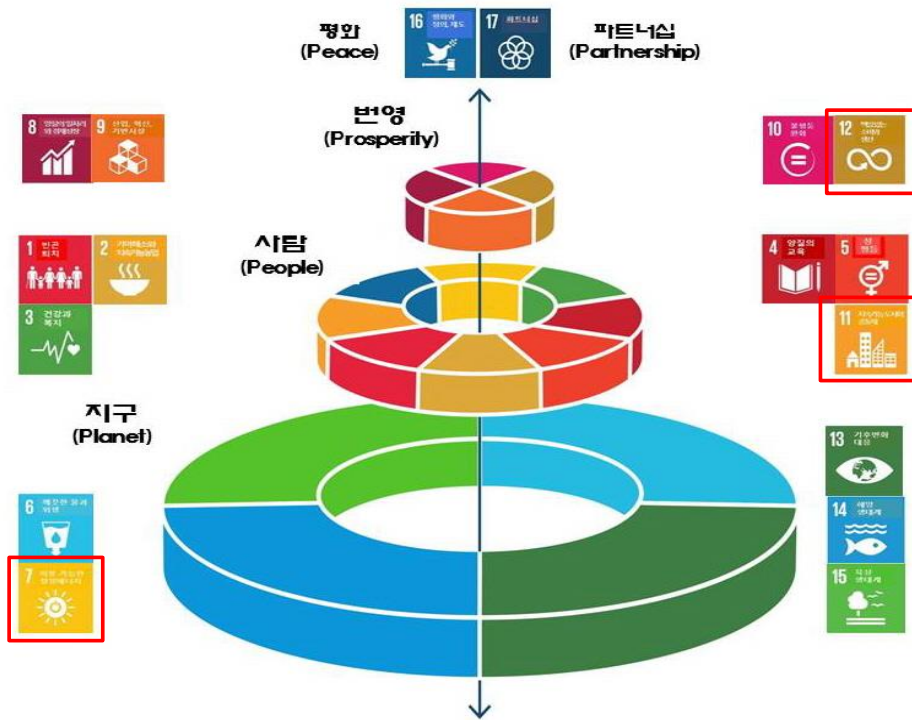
평화
(Peace)

16 평화와 정의, 제도

17 파트너십

파트너십
(Partnership)

번영
(Prosperity)

8 양질의 일자리와 경제성장

9 산업, 혁신, 기반시설

10 불평등 완화

12 책임있는 소비와 생산

사람
(People)

1 빈곤 퇴치

2 기아종식과 지속가능농업

3 건강과 복지

4 양질의 교육

5 성 평등

11 지속가능도시와 공동체

지구
(Planet)

13 기후변화 대응

6 깨끗한 물과 위생

14 해양 생태계

7 깨끗한 에너지

15 육상 생태계